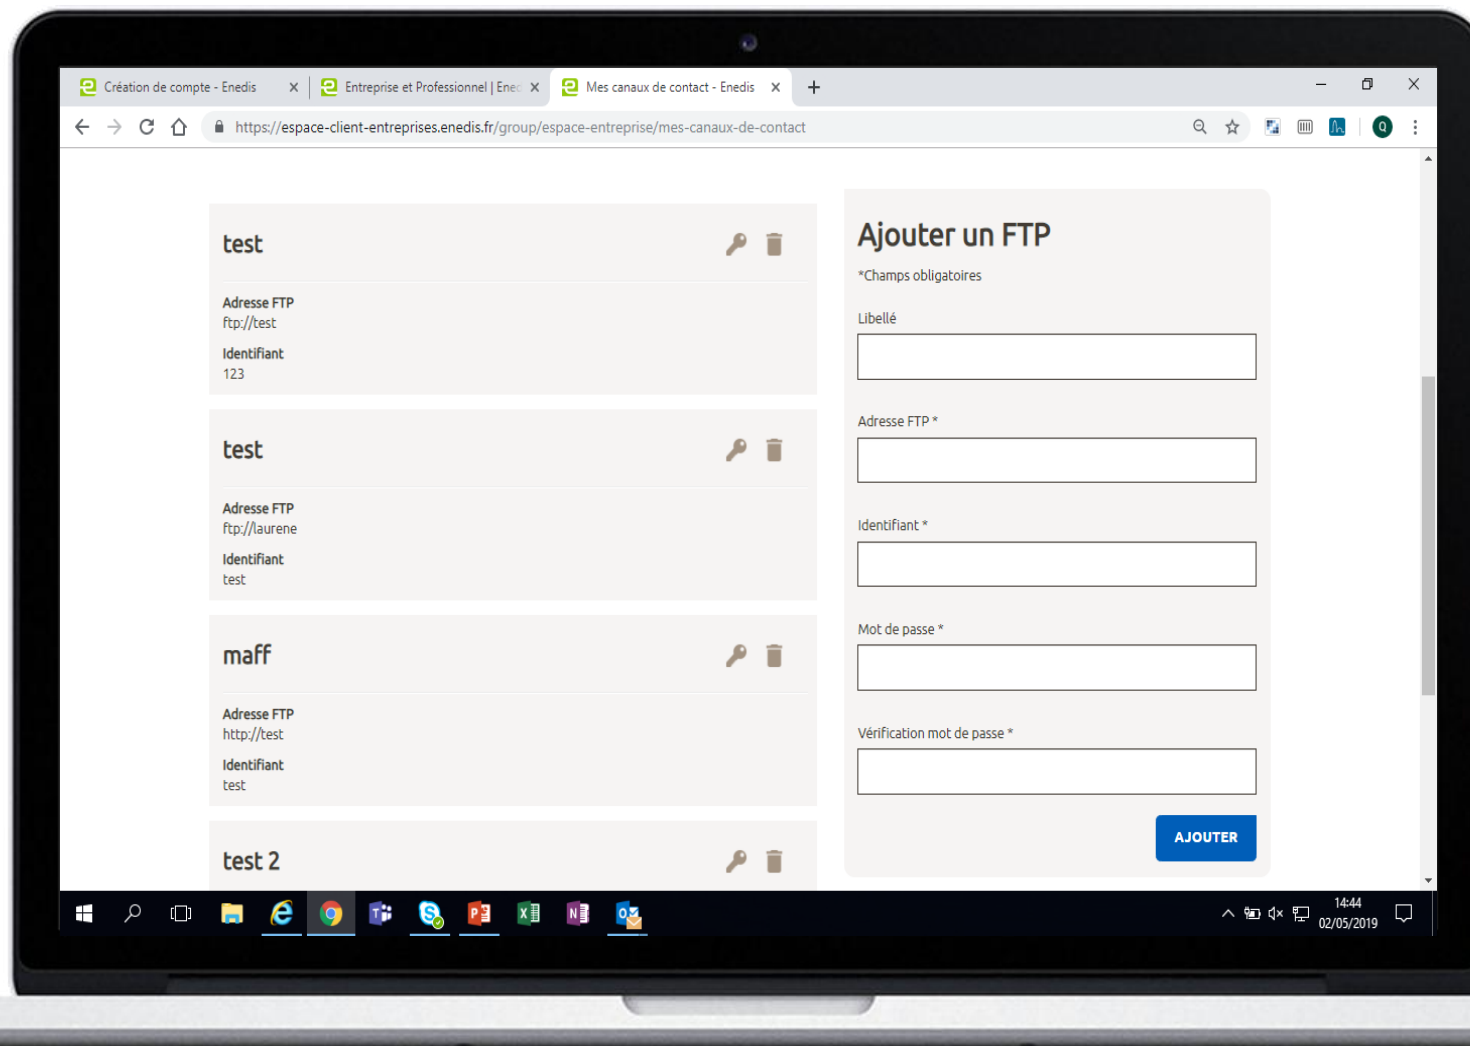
Création de compte - Enedis
Entreprise et Professionnel | Ene
Mes canaux de contact - Enedis

https://espace-client-entreprises.enedis.fr/group/espace-entreprise/mes-canaux-de-contact

test
Adresse FTP
ftp://test
Identifiant
123

test
Adresse FTP
ftp://laurene
Identifiant
test

maff
Adresse FTP
http://test
Identifiant
test

test 2

Ajouter un FTP
*Champs obligatoires
Libellé
Adresse FTP *
Identifiant *
Mot de passe *
Vérification mot de passe *
AJOUTER

14:44
02/05/2019